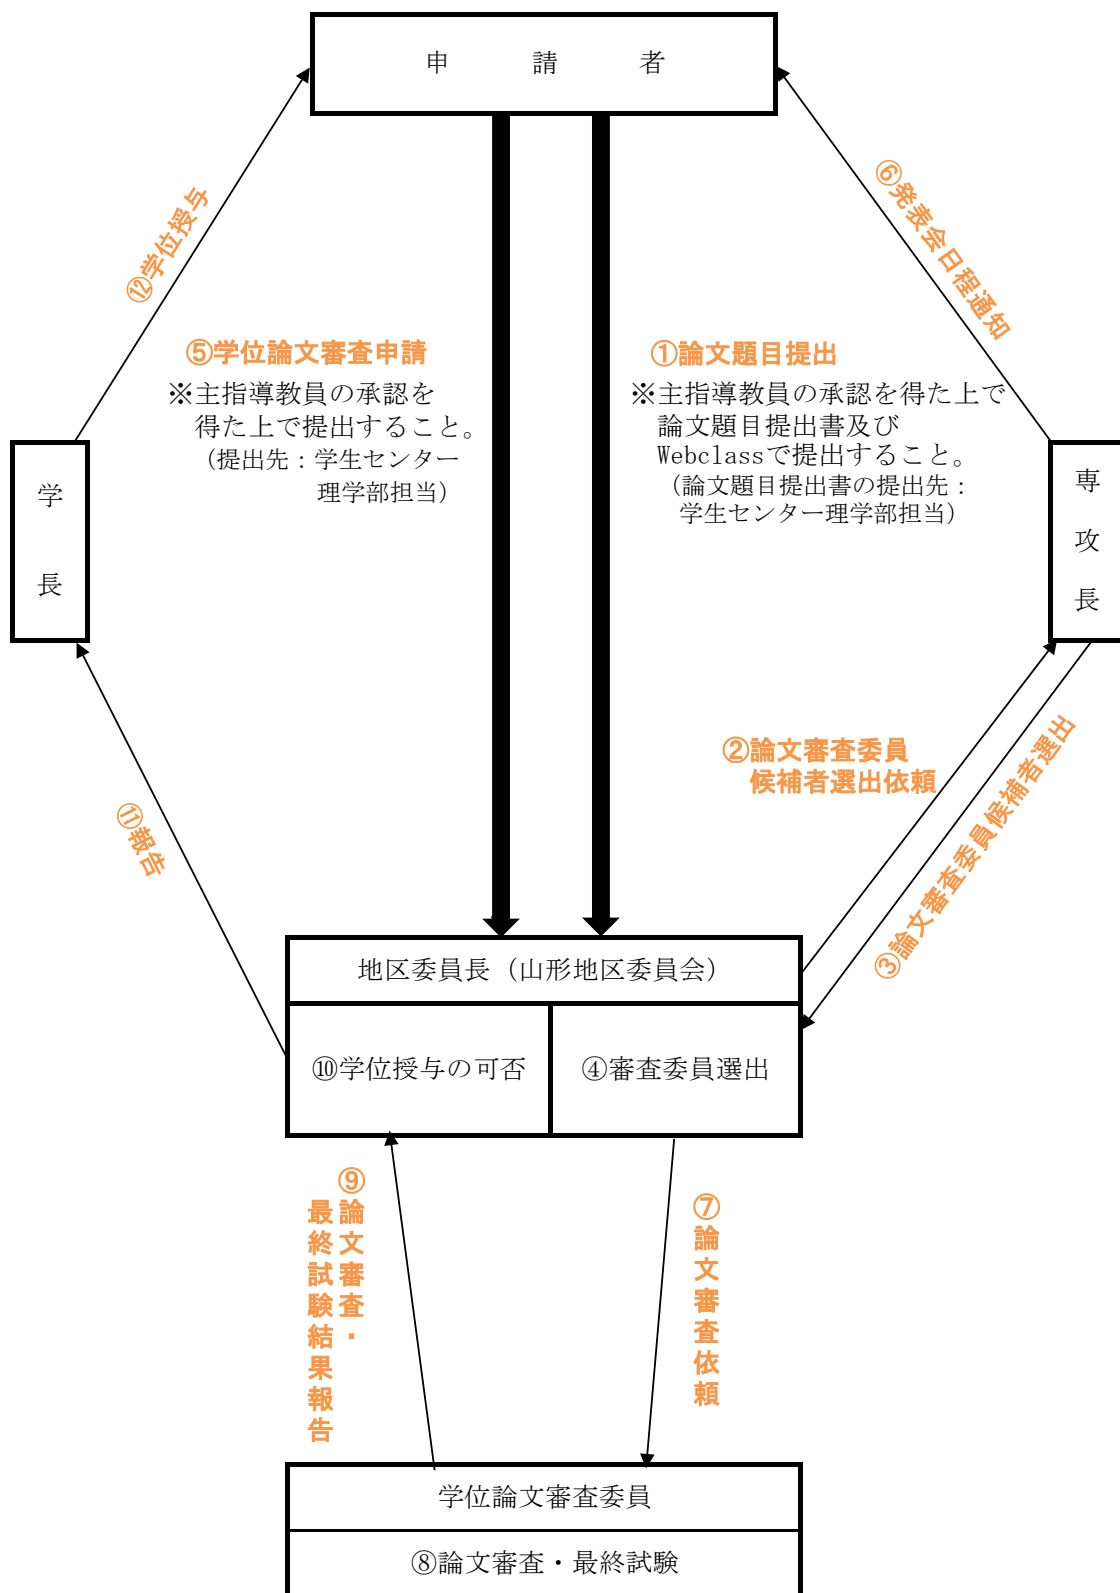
申　請　者

⑫学位授与

⑥発表会日程通知

⑤学位論文審査申請
※主指導教員の承認を得た上で提出すること。
（提出先：学生センター理学部担当）

①論文題目提出
※主指導教員の承認を得た上で論文題目提出書及びWebclassで提出すること。
（論文題目提出書の提出先：学生センター理学部担当）

学長

専攻長

②論文審査委員候補者選出依頼

③論文審査委員候補者選出

⑪報告

地区委員長（山形地区委員会）

⑩学位授与の可否

④審査委員選出

⑨論文審査・最終試験結果報告

⑦論文審査依頼

学位論文審査委員

⑧論文審査・最終試験